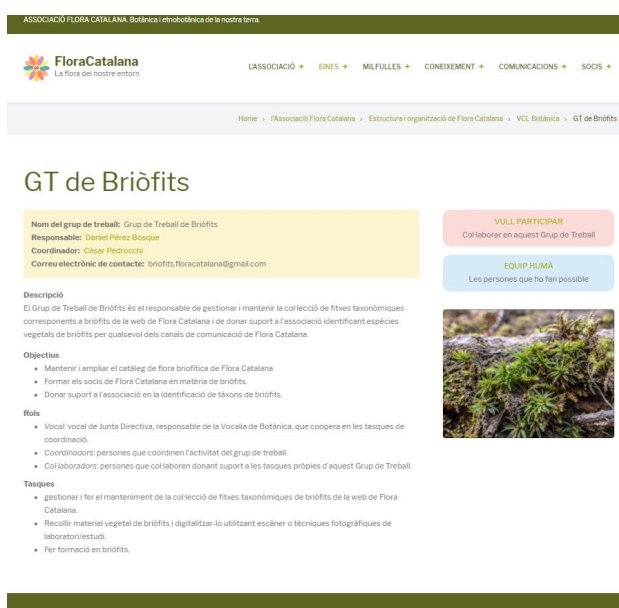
ASSOCIACIÓ FLORA CATALANA. Botànica i etnobotànica de la nostra terra.

FloraCatalana
La flora del nostre entorn

L'ASSOCIACIÓ + EINES + MILFULLES + CONEIXEMENT + COMUNICACIONS + SOCIS +

Home › l'Associació Flora Catalana › Estructura i organització de Flora Catalana › VCL Botànica › GT de Briòfits

GT de Briòfits

Nom del grup de treball: Grup de Treball de Briòfits
Responsable: Daniel Pérez Bosque
Coordinador: César Pedrocchi
Correu electrònic de contacte: briofits.floracatalana@gmail.com

VULL PARTICIPAR
Col·laborar en aquest Grup de Treball

EQUIP HUMÀ
Les persones que ho fan possible

Descripció
El Grup de Treball de Briòfits és el responsable de gestionar i mantenir la col·lecció de fitxes taxonòmiques corresponents a briòfits de la web de Flora Catalana i de donar suport a l'associació identificant espècies vegetals de briòfits per qualsevol dels canals de comunicació de Flora Catalana.

Objectius
- Mantenir i ampliar el catàleg de flora briofítica de Flora Catalana.
- Formar els socis de Flora Catalana en matèria de briòfits.
- Donar suport a l'associació en la identificació de tàxons de briòfits.

Rols
- Vocal: vocal de Junta Directiva, responsable de la Vocalia de Botànica, que coopera en les tasques de coordinació.
- Coordinadors: persones que coordinen l'activitat del grup de treball.
- Col·laboradors: persones que col·laboren donant suport a les tasques pròpies d'aquest Grup de Treball.

Tasques
- gestionar i fer el manteniment de la col·lecció de fitxes taxonòmiques de briòfits de la web de Flora Catalana.
- Recollir material vegetal de briòfits i digitalitzar-lo utilitzant escàner o tècniques fotogràfiques de laboratori/estudi.
- Fer formació en briòfits.